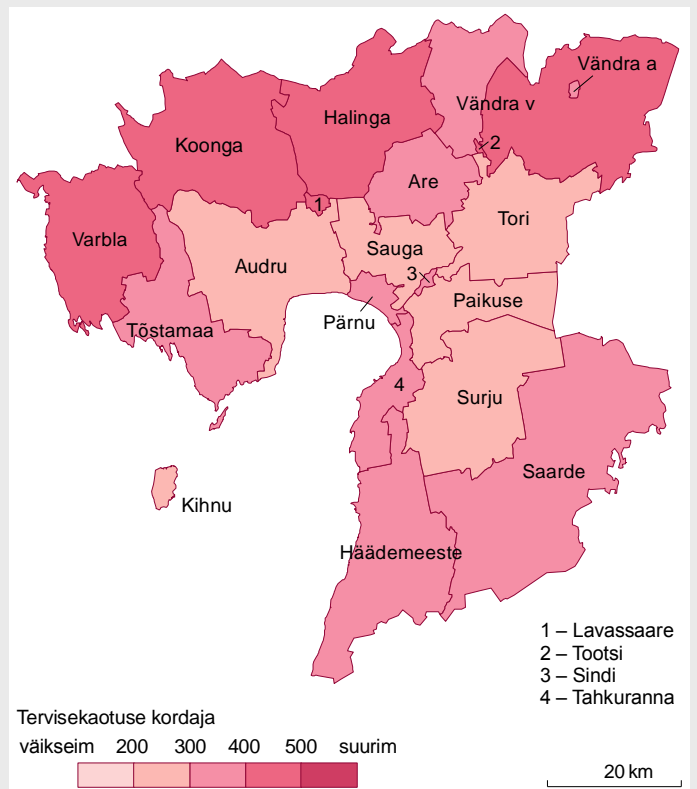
Vändra a
Vändra v
Halinga
Koonga
2
Are
1
Tori
Varbla
Audru
Sauga
3
Paikuse
Pärnu
Tõstamaa
4
Surju
Saarde
Kihnu
Häädemeeste

1 – Lavassaare
2 – Tootsi
3 – Sindi
4 – Tahkuranna

Tervisekaotuse kordaja
väikseim 200 300 400 500 suurim

20 km